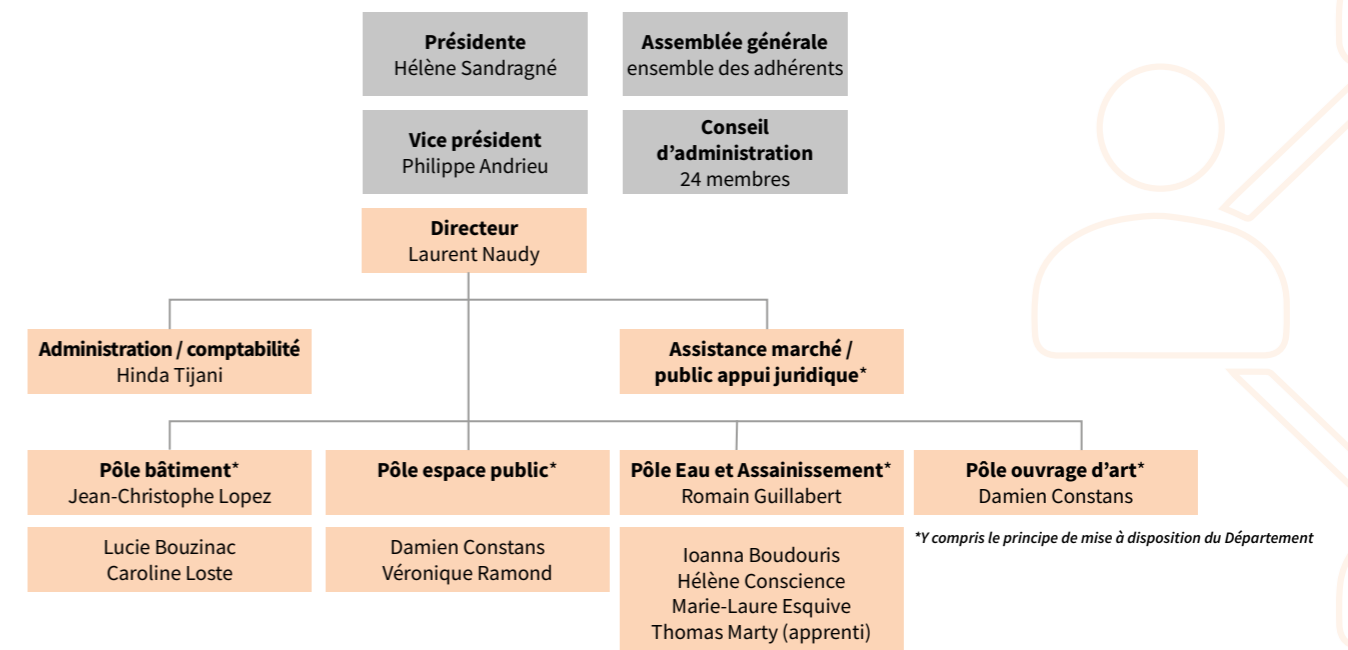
**Présidente**
Hélène Sandragné

**Assemblée générale**
ensemble des adhérents

**Vice président**
Philippe Andrieu

**Conseil d'administration**
24 membres

**Directeur**
Laurent Naudy

**Administration / comptabilité**
Hinda Tijani

**Assistance marché / public appui juridique***

**Pôle bâtiment***
Jean-Christophe Lopez

Lucie Bouzinac
Caroline Loste

**Pôle espace public***

Damien Constans
Véronique Ramond

**Pôle Eau et Assainissement***
Romain Guillabert

Ioanna Boudouris
Hélène Conscience
Marie-Laure Esquive
Thomas Marty (apprenti)

**Pôle ouvrage d'art***
Damien Constans

*Y compris le principe de mise à disposition du Département